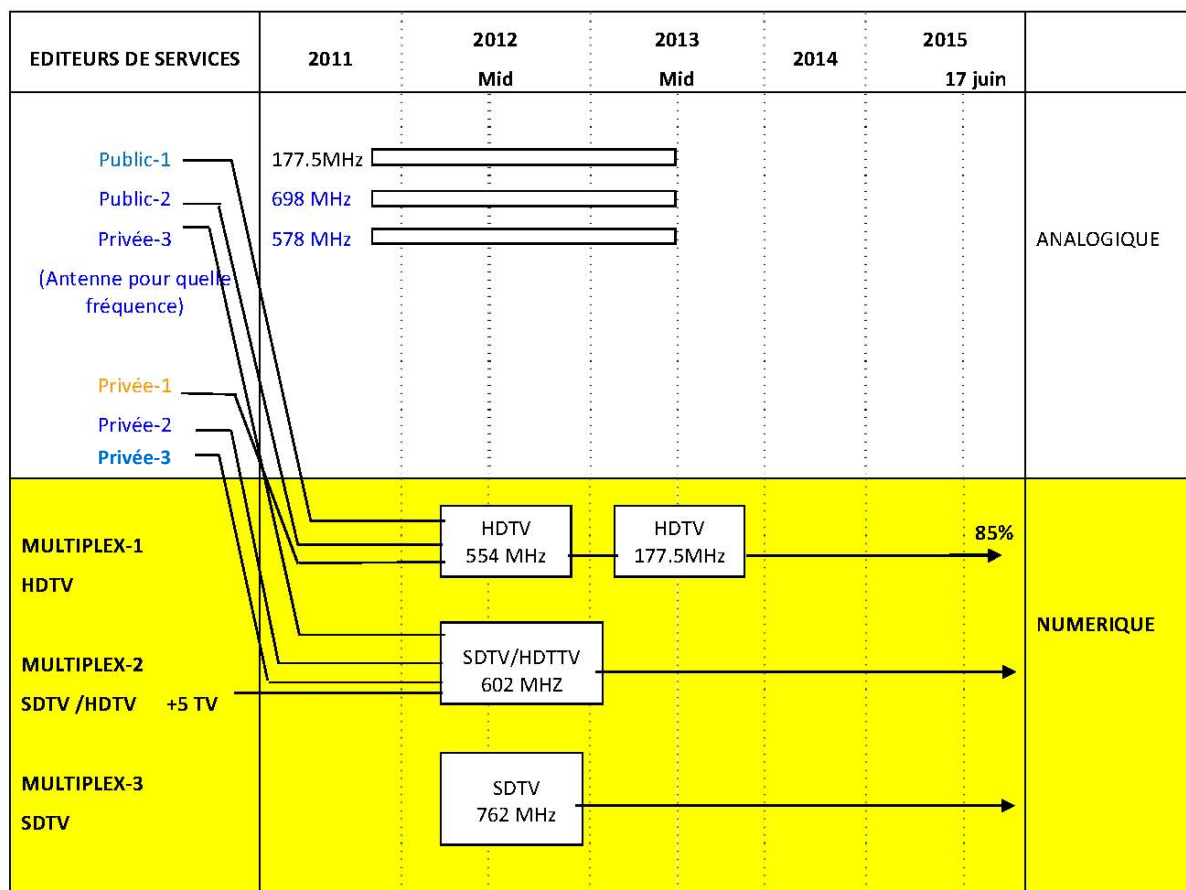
| EDITEURS DE SERVICES | 2011 | 2012 Mid | 2013 Mid | 2014 | 2015 17 juin | |
|---|---|---|---|---|---|---|

Public-1
Public-2
Privée-3
(Antenne pour quelle fréquence)

177.5MHz
698 MHz
578 MHz

ANALOGIQUE

Privée-1
Privée-2
Privée-3

MULTIPLEX-1
HDTV

HDTV
554 MHz

HDTV
177.5MHz

85%

NUMERIQUE

MULTIPLEX-2
SDTV /HDTV +5 TV

SDTV/HDTTV
602 MHZ

MULTIPLEX-3
SDTV

SDTV
762 MHz